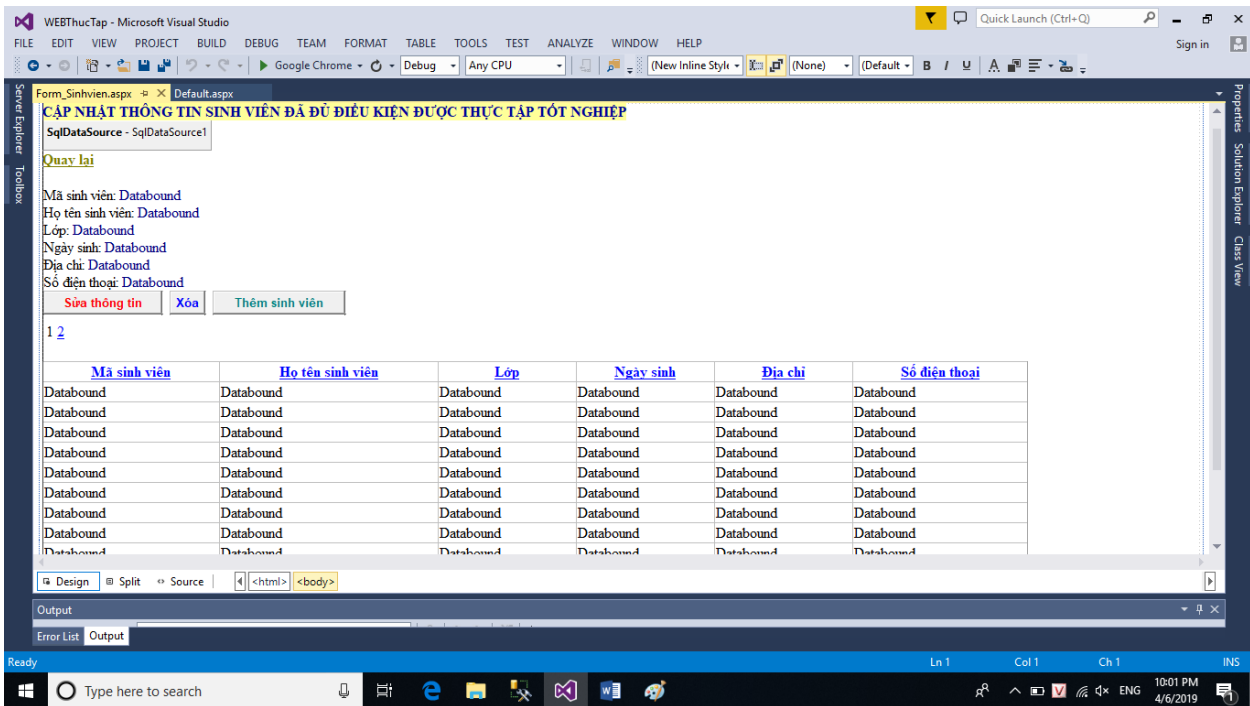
WEBThucTap - Microsoft Visual Studio

Quick Launch (Ctrl+Q)

FILE EDIT VIEW PROJECT BUILD DEBUG TEAM FORMAT TABLE TOOLS TEST ANALYZE WINDOW HELP

Sign in

Google Chrome - Debug - Any CPU - (New Inline Style - (None) - (Default - B I U

Server Explorer Toolbox

Form_Sinhvien.aspx Default.aspx

Properties Solution Explorer Class View

CẬP NHẬT THÔNG TIN SINH VIÊN ĐÃ ĐỦ ĐIỀU KIỆN ĐƯỢC THỰC TẬP TỐT NGHIỆP

SqlDataSource - SqlDataSource1

Quay lại

Mã sinh viên: Databound
Họ tên sinh viên: Databound
Lớp: Databound
Ngày sinh: Databound
Địa chỉ: Databound
Số điện thoại: Databound

Sửa thông tin Xóa Thêm sinh viên

1 2

| Mã sinh viên | Họ tên sinh viên | Lớp | Ngày sinh | Địa chỉ | Số điện thoại |
|---|---|---|---|---|---|
| Databound | Databound | Databound | Databound | Databound | Databound |
| Databound | Databound | Databound | Databound | Databound | Databound |
| Databound | Databound | Databound | Databound | Databound | Databound |
| Databound | Databound | Databound | Databound | Databound | Databound |
| Databound | Databound | Databound | Databound | Databound | Databound |
| Databound | Databound | Databound | Databound | Databound | Databound |
| Databound | Databound | Databound | Databound | Databound | Databound |
| Databound | Databound | Databound | Databound | Databound | Databound |
| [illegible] | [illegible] | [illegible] | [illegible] | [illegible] | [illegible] |

Design Split Source <html> <body>

Output

Error List Output

Ready Ln 1 Col 1 Ch 1 INS

Type here to search

ENG 10:01 PM 4/6/2019